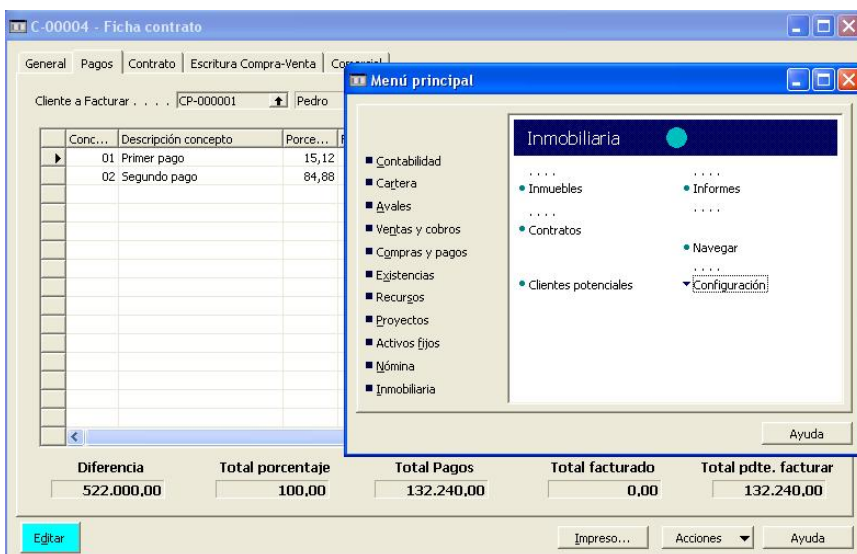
C-00004 - Ficha contrato

General | Pagos | Contrato | Escritura Compra-Venta | Co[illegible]

Cliente a Facturar . . . . CP-000001 Pedro

| Conc... | Descripción concepto | Porce... |
|---|---|---|
| 01 | Primer pago | 15,12 |
| 02 | Segundo pago | 84,88 |

Menú principal

Contabilidad
Cartera
Avales
Ventas y cobros
Compras y pagos
Existencias
Recursos
Proyectos
Activos fijos
Nómina
Inmobiliaria

Inmobiliaria

Inmuebles
Contratos
Clientes potenciales
Informes
Navegar
Configuración

Ayuda

Diferencia
522.000,00
Total porcentaje
100,00
Total Pagos
132.240,00
Total facturado
0,00
Total pdte. facturar
132.240,00

Editar
Impreso...
Acciones
Ayuda